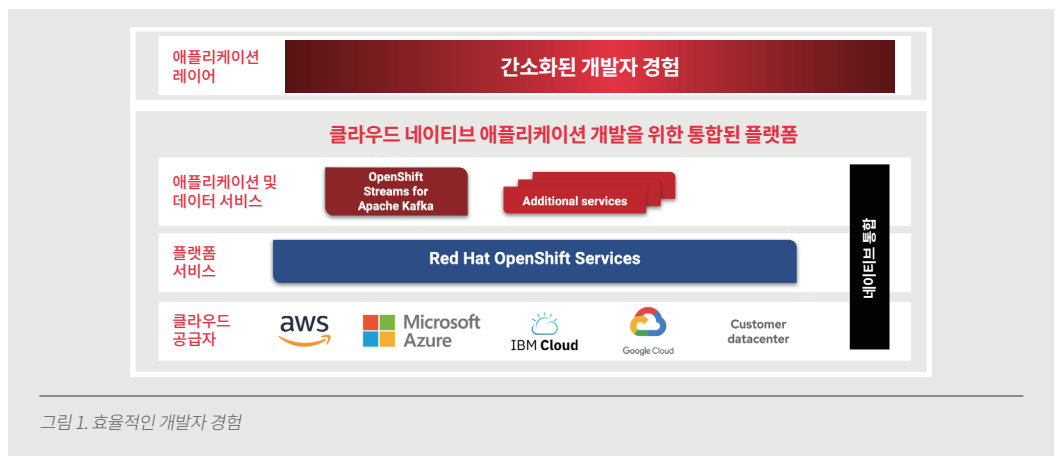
애플리케이션 레이어

간소화된 개발자 경험

클라우드 네이티브 애플리케이션 개발을 위한 통합된 플랫폼

애플리케이션 및 데이터 서비스

OpenShift Streams for Apache Kafka

Additional services

플랫폼 서비스

Red Hat OpenShift Services

네이티브 통합

클라우드 공급자

aws

Microsoft Azure

IBM Cloud

Google Cloud

Customer datacenter

그림 1. 효율적인 개발자 경험